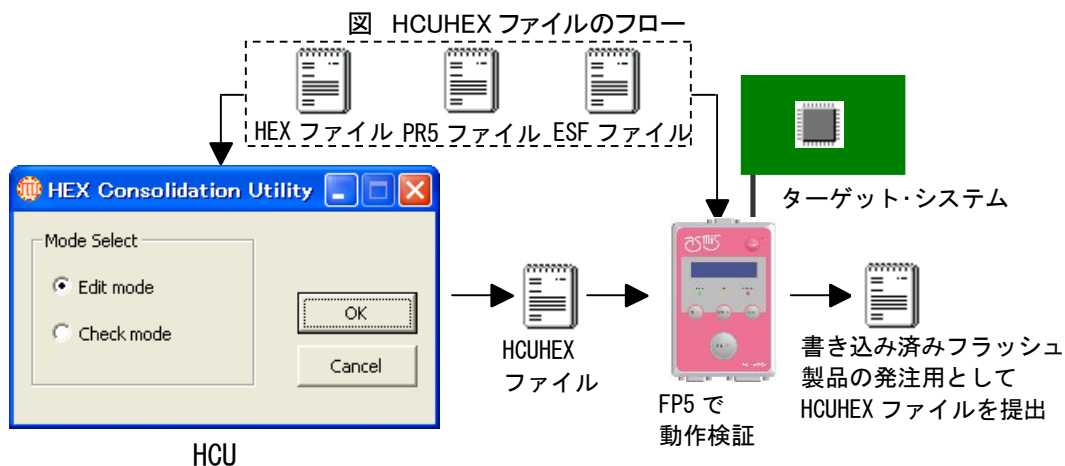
図　HCUHEX ファイルのフロー

HEX ファイル　PR5 ファイル　ESF ファイル

HEX Consolidation Utility

Mode Select

Edit mode

Check mode

OK

Cancel

HCU

HCUHEX ファイル

ターゲット・システム

FP5 で動作検証

書き込み済みフラッシュ製品の発注用としてHCUHEX ファイルを提出